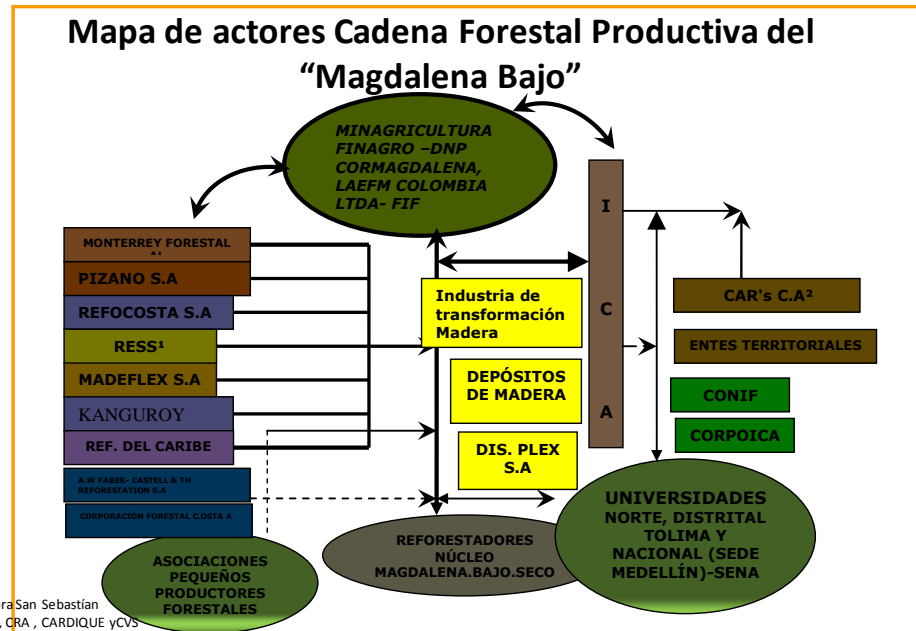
Mapa de actores Cadena Forestal Productiva del "Magdalena Bajo"

MINAGRICULTURA FINAGRO –DNP CORMAGDALENA, LAEFM COLOMBIA LTDA- FIF

MONTERREY FOREST AL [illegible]

PIZANO S.A

REFOCOSTA S.A

RESS¹

MADEFLEX S.A

KANGUROY

REF. DEL CARIBE

A.W FABER- CASTELL & TH REFORESTATION S.A

CORPORACIÓN FORESTAL C.COSTA A

ASOCIACIONES PEQUEÑOS PRODUCTORES FORESTALES

Industria de transformación Madera

DEPÓSITOS DE MADERA

DIS. PLEX S.A

REFORESTADORES NÚCLEO MAGDALENA.BAJO.SECO

I
C
A

CAR's C.A²

ENTES TERRITORIALES

CONIF

CORPOICA

UNIVERSIDADES NORTE, DISTRITAL TOLIMA Y NACIONAL (SEDE MEDELLÍN)-SENA

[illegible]ra San Sebastían
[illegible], CRA , CARDIQUE yCVS